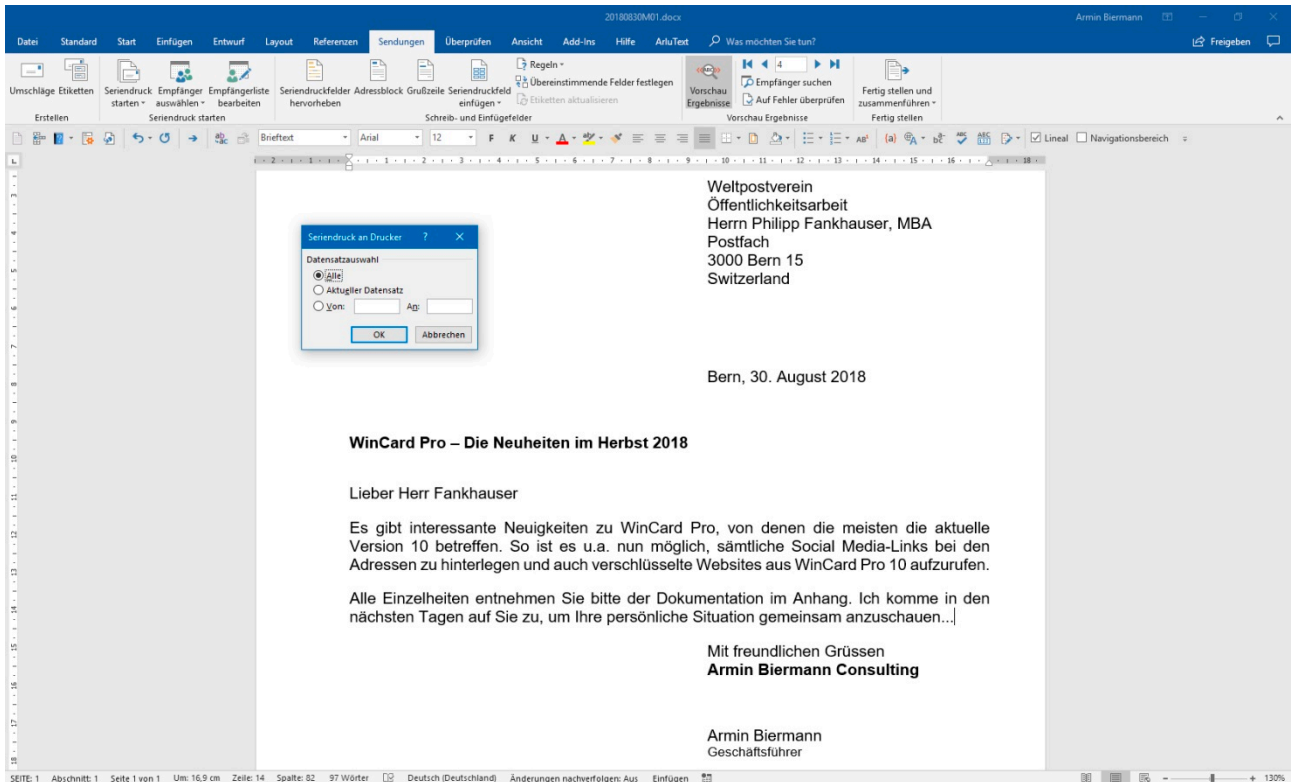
20180830M01.docx

Armin Biermann

Datei Standard Start Einfügen Entwurf Layout Referenzen Sendungen Überprüfen Ansicht Add-Ins Hilfe ArluText Was möchten Sie tun?

Freigeben

Umschläge Etiketten
Erstellen

Seriendruck starten Empfänger auswählen Empfängerliste bearbeiten
Seriendruck starten

Seriendruckfelder hervorheben Adressblock Grußzeile Seriendruckfeld einfügen Regeln Übereinstimmende Felder festlegen Etiketten aktualisieren
Schreib- und Einfügefelder

Vorschau Ergebnisse 4 Empfänger suchen Auf Fehler überprüfen
Vorschau Ergebnisse

Fertig stellen und zusammenführen
Fertig stellen

Brieftext Arial 12 F K U Lineal Navigationsbereich

Seriendruck an Drucker ? X
Datensatzauswahl
Alle
Aktueller Datensatz
Von: Bis:
OK Abbrechen

Weltpostverein
Öffentlichkeitsarbeit
Herrn Philipp Fankhauser, MBA
Postfach
3000 Bern 15
Switzerland

Bern, 30. August 2018

**WinCard Pro – Die Neuheiten im Herbst 2018**

Lieber Herr Fankhauser

Es gibt interessante Neuigkeiten zu WinCard Pro, von denen die meisten die aktuelle Version 10 betreffen. So ist es u.a. nun möglich, sämtliche Social Media-Links bei den Adressen zu hinterlegen und auch verschlüsselte Websites aus WinCard Pro 10 aufzurufen.

Alle Einzelheiten entnehmen Sie bitte der Dokumentation im Anhang. Ich komme in den nächsten Tagen auf Sie zu, um Ihre persönliche Situation gemeinsam anzuschauen...

Mit freundlichen Grüssen
**Armin Biermann Consulting**

Armin Biermann
Geschäftsführer

SEITE: 1 Abschnitt: 1 Seite 1 von 1 Um: 16,9 cm Zeile: 14 Spalte: 82 97 Wörter Deutsch (Deutschland) Änderungen nachverfolgen: Aus Einfügen 130%